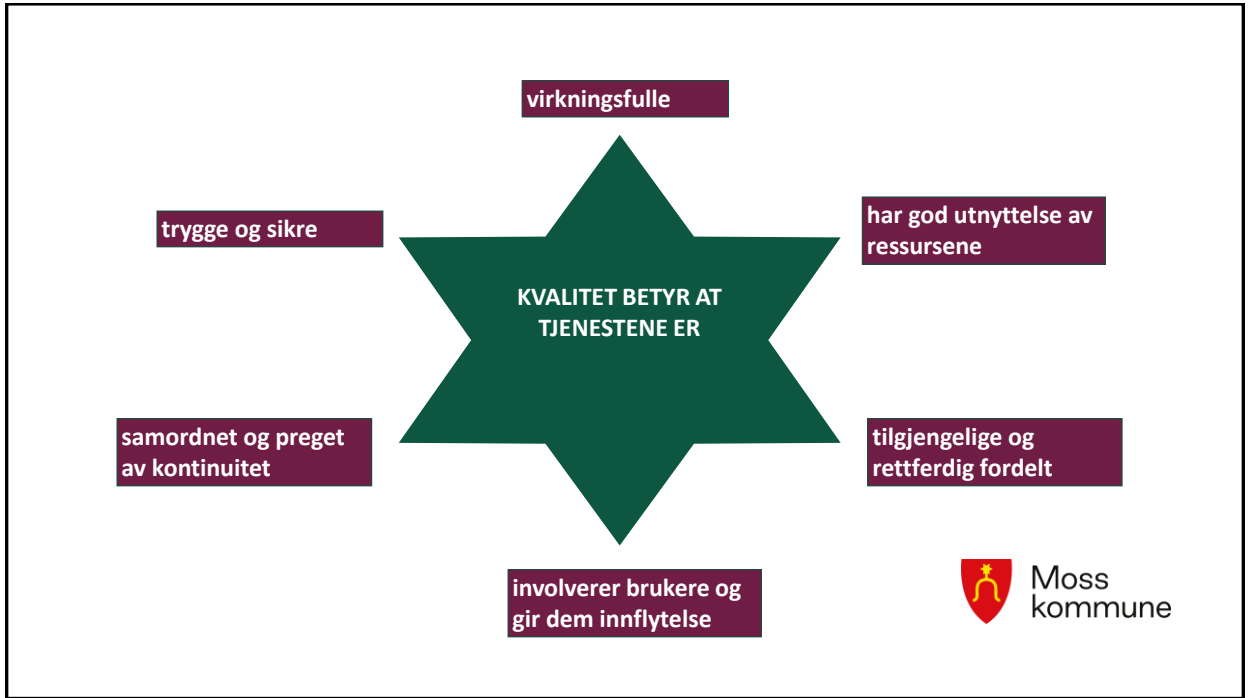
virkningsfulle

trygge og sikre

har god utnyttelse av ressursene

KVALITET BETYR AT TJENESTENE ER

samordnet og preget av kontinuitet

tilgjengelige og rettferdig fordelt

involverer brukere og gir dem innflytelse

Moss kommune